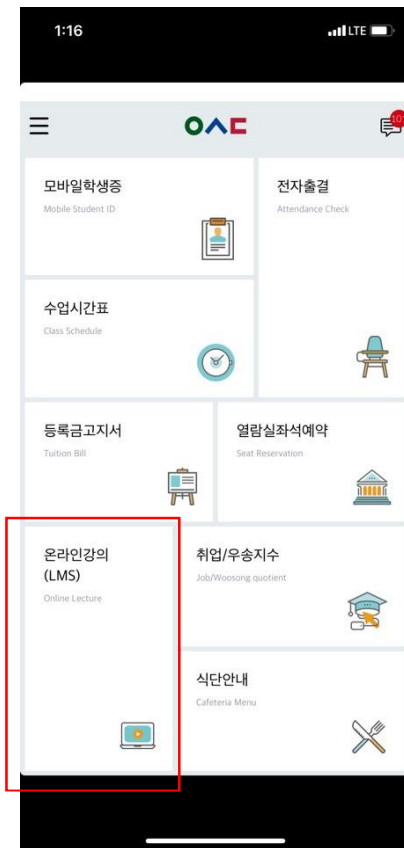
1:16

LTE

ㅇㅅㄷ

10

모바일학생증
Mobile Student ID

전자출결
Attendance Check

수업시간표
Class Schedule

등록금고지서
Tuition Bill

열람실좌석예약
Seat Reservation

온라인강의 (LMS)
Online Lecture

취업/우송지수
Job/Woosong quotient

식단안내
Cafeteria Menu